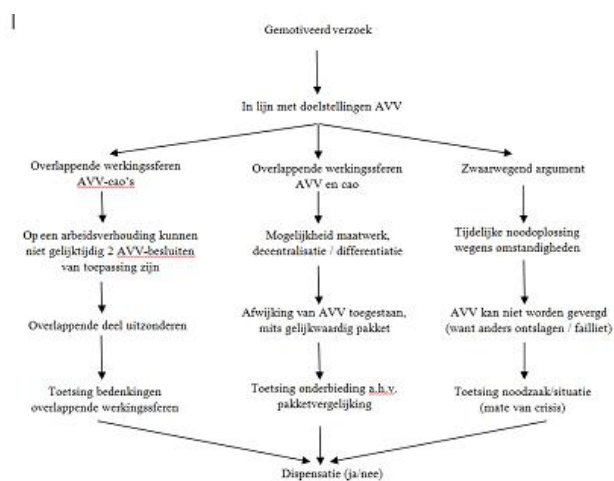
Gemotiveerd verzoek

In lijn met doelstellingen AVV

Overlappende werkingssferen AVV-cao's

Op een arbeidsverhouding kunnen niet gelijktijdig 2 AVV-besluiten van toepassing zijn

Overlappende deel uitzonderen

Toetsing bedenkingen overlappende werkingssferen

Overlappende werkingssferen AVV en cao

Mogelijkheid maatwerk, decentralisatie / differentiatie

Afwijking van AVV toegestaan, mits gelijkwaardig pakket

Toetsing onderbieding a.h.v. pakketvergelijking

Zwaarwegend argument

Tijdelijke noodoplossing wegens omstandigheden

AVV kan niet worden gevergd (want anders ontslagen / failliet)

Toetsing noodzaak/situatie (mate van crisis)

Dispensatie (ja/nee)